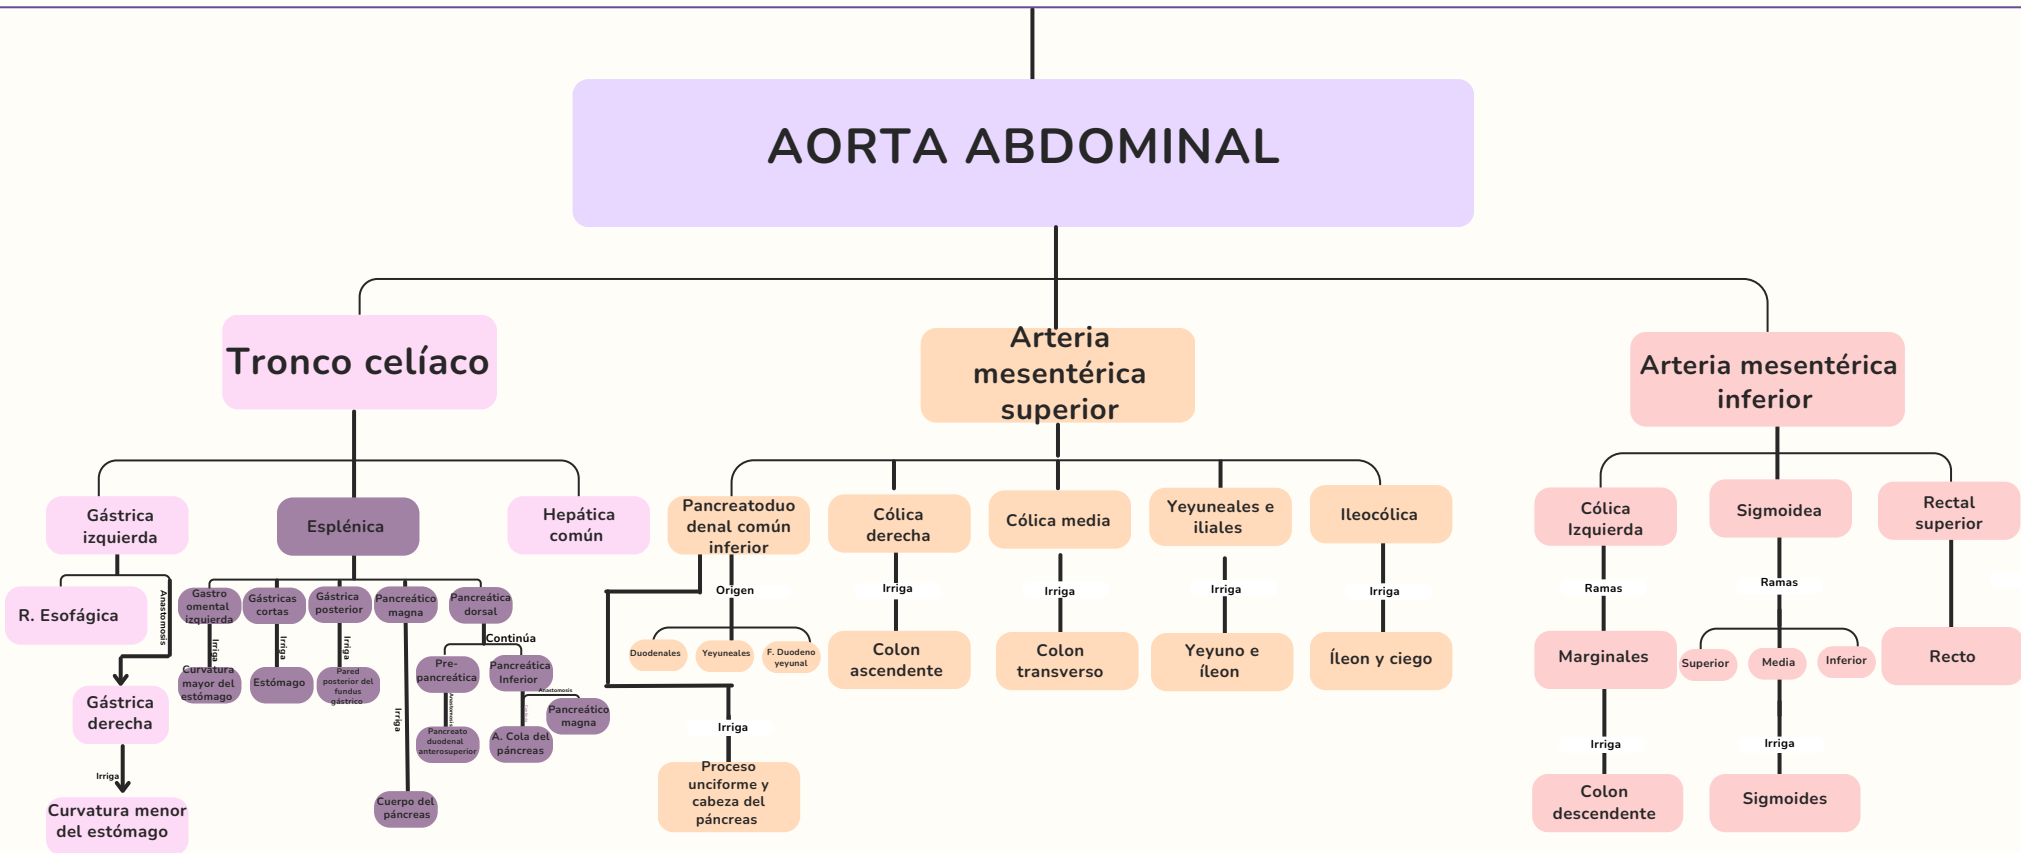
AORTA ABDOMINAL

Tronco celíaco

Gástrica izquierda

R. Esofágica

Anastomosis

Gástrica derecha

Irriga

Curvatura menor del estómago

Esplénica

Gastro omental izquierda

Irriga

Curvatura mayor del estómago

Gástricas cortas

Irriga

Estómago

Gástrica posterior

Irriga

Pared posterior del fundus gástrico

Pancreático magna

Irriga

Cuerpo del páncreas

Pancreático dorsal

Continúa

Pre-pancreática

Anastomosis

Pancreato duodenal anterosuperior

Pancreático Inferior

Anastomosis

A. Cola del páncreas

Pancreático magna

Hepática común

Arteria mesentérica superior

Pancreatoduodenal común inferior

Origen

Duodenales

Yeyuneales

F. Duodeno yeyunal

Irriga

Proceso unciforme y cabeza del páncreas

Cólica derecha

Irriga

Colon ascendente

Cólica media

Irriga

Colon transverso

Yeyuneales e iliales

Irriga

Yeyuno e íleon

Ileocólica

Irriga

Íleon y ciego

Arteria mesentérica inferior

Cólica Izquierda

Ramas

Marginales

Irriga

Colon descendente

Sigmoidea

Ramas

Superior

Media

Inferior

Irriga

Sigmoides

Rectal superior

Recto